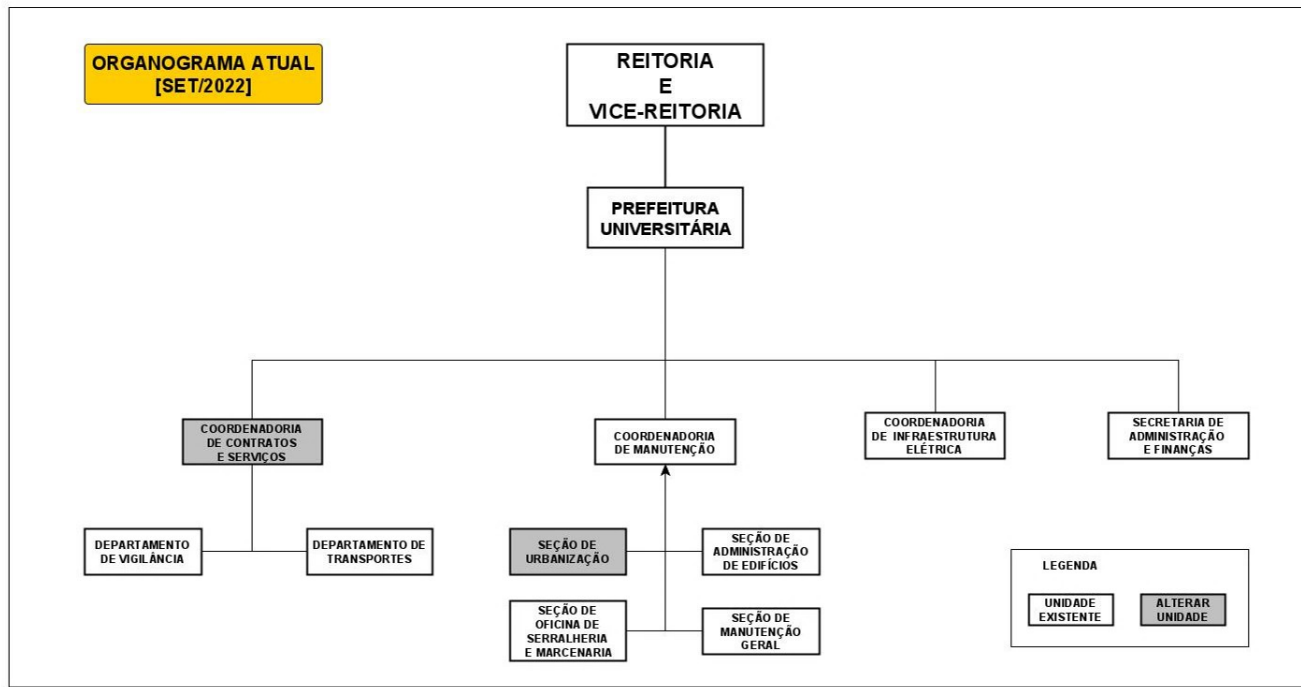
ORGANOGRAMA ATUAL [SET/2022]

REITORIA E VICE-REITORIA

PREFEITURA UNIVERSITÁRIA

COORDENADORIA DE CONTRATOS E SERVIÇOS

COORDENADORIA DE MANUTENÇÃO

COORDENADORIA DE INFRAESTRUTURA ELÉTRICA

SECRETARIA DE ADMINISTRAÇÃO E FINANÇAS

DEPARTAMENTO DE VIGILÂNCIA

DEPARTAMENTO DE TRANSPORTES

SEÇÃO DE URBANIZAÇÃO

SEÇÃO DE ADMINISTRAÇÃO DE EDIFÍCIOS

SEÇÃO DE OFICINA DE SERRALHERIA E MARCENARIA

SEÇÃO DE MANUTENÇÃO GERAL

LEGENDA

UNIDADE EXISTENTE

ALTERAR UNIDADE